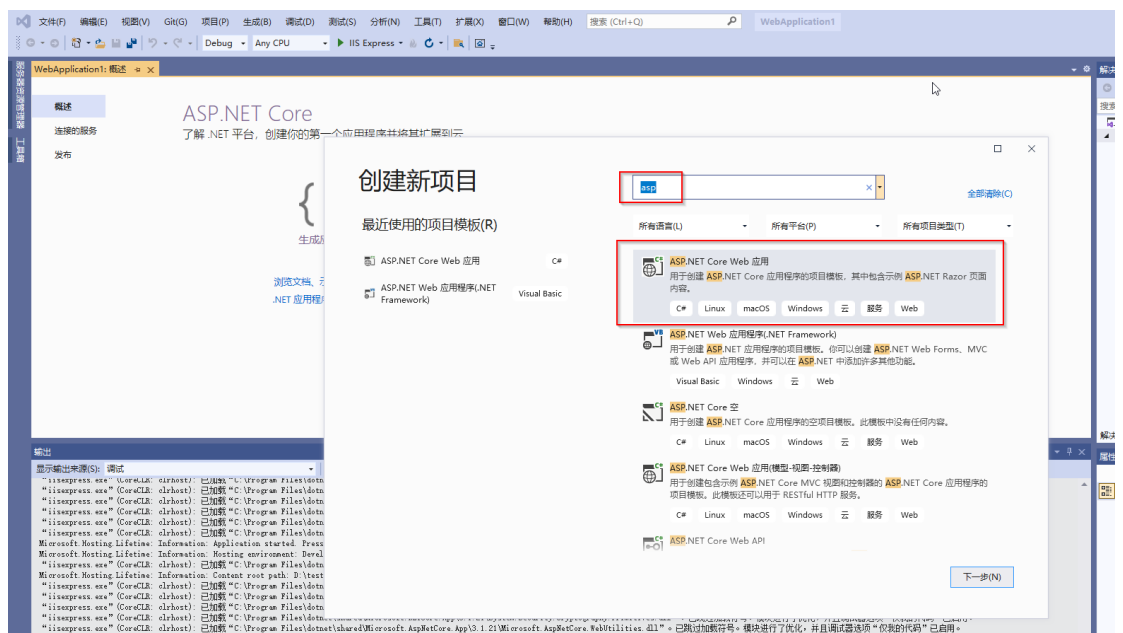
文件(F) 编辑(E) 视图(V) Git(G) 项目(P) 生成(B) 调试(D) 测试(S) 分析(N) 工具(T) 扩展(X) 窗口(W) 帮助(H) 搜索 (Ctrl+Q) WebApplication1

Debug Any CPU ▶ IIS Express

WebApplication1: 概述

概述
连接的服务
发布

ASP.NET Core
了解 .NET 平台，创建你的第一个应用程序并将其扩展到云

生成

浏览文档，
.NET 应用程

输出
显示输出来源(S): 调试
"iisexpress.exe" (CoreCLR: clrhost): 已加载 "C:\Program Files\dotn
"iisexpress.exe" (CoreCLR: clrhost): 已加载 "C:\Program Files\dotn
"iisexpress.exe" (CoreCLR: clrhost): 已加载 "C:\Program Files\dotn
"iisexpress.exe" (CoreCLR: clrhost): 已加载 "C:\Program Files\dotn
"iisexpress.exe" (CoreCLR: clrhost): 已加载 "C:\Program Files\dotn
Microsoft.Hosting.Lifetime: Information: Application started. Press
Microsoft.Hosting.Lifetime: Information: Hosting environment: Devel
"iisexpress.exe" (CoreCLR: clrhost): 已加载 "C:\Program Files\dotn
Microsoft.Hosting.Lifetime: Information: Content root path: D:\test
"iisexpress.exe" (CoreCLR: clrhost): 已加载 "C:\Program Files\dotn
"iisexpress.exe" (CoreCLR: clrhost): 已加载 "C:\Program Files\dotn
"iisexpress.exe" (CoreCLR: clrhost): 已加载 "C:\Program Files\dotn
"iisexpress.exe" (CoreCLR: clrhost): 已加载 "C:\Program Files\dotn
"iisexpress.exe" (CoreCLR: clrhost): 已加载 "C:\Program Files\dotnet\shared\Microsoft.AspNetCore.App\3.1.21\Microsoft.AspNetCore.WebUtilities.dll"。已跳过加载符号。模块进行了优化，并且调试器选项"仅我的代码"已启用。

创建新项目

最近使用的项目模板(R)

ASP.NET Core Web 应用 C#
ASP.NET Web 应用程序(.NET Framework) Visual Basic

asp
全部清除(C)

所有语言(L) 所有平台(P) 所有项目类型(T)

ASP.NET Core Web 应用
用于创建 ASP.NET Core 应用程序的项目模板，其中包含示例 ASP.NET Razor 页面内容。
C# Linux macOS Windows 云 服务 Web

ASP.NET Web 应用程序(.NET Framework)
用于创建 ASP.NET 应用程序的项目模板。你可以创建 ASP.NET Web Forms、MVC 或 Web API 应用程序，并可以在 ASP.NET 中添加许多其他功能。
Visual Basic Windows 云 Web

ASP.NET Core 空
用于创建 ASP.NET Core 应用程序的空项目模板。此模板中没有任何内容。
C# Linux macOS Windows 云 服务 Web

ASP.NET Core Web 应用(模型-视图-控制器)
用于创建包含示例 ASP.NET Core MVC 视图和控制器的 ASP.NET Core 应用程序的项目模板。此模板还可以用于 RESTful HTTP 服务。
C# Linux macOS Windows 云 服务 Web

ASP.NET Core Web API

下一步(N)

解决
搜索
属性